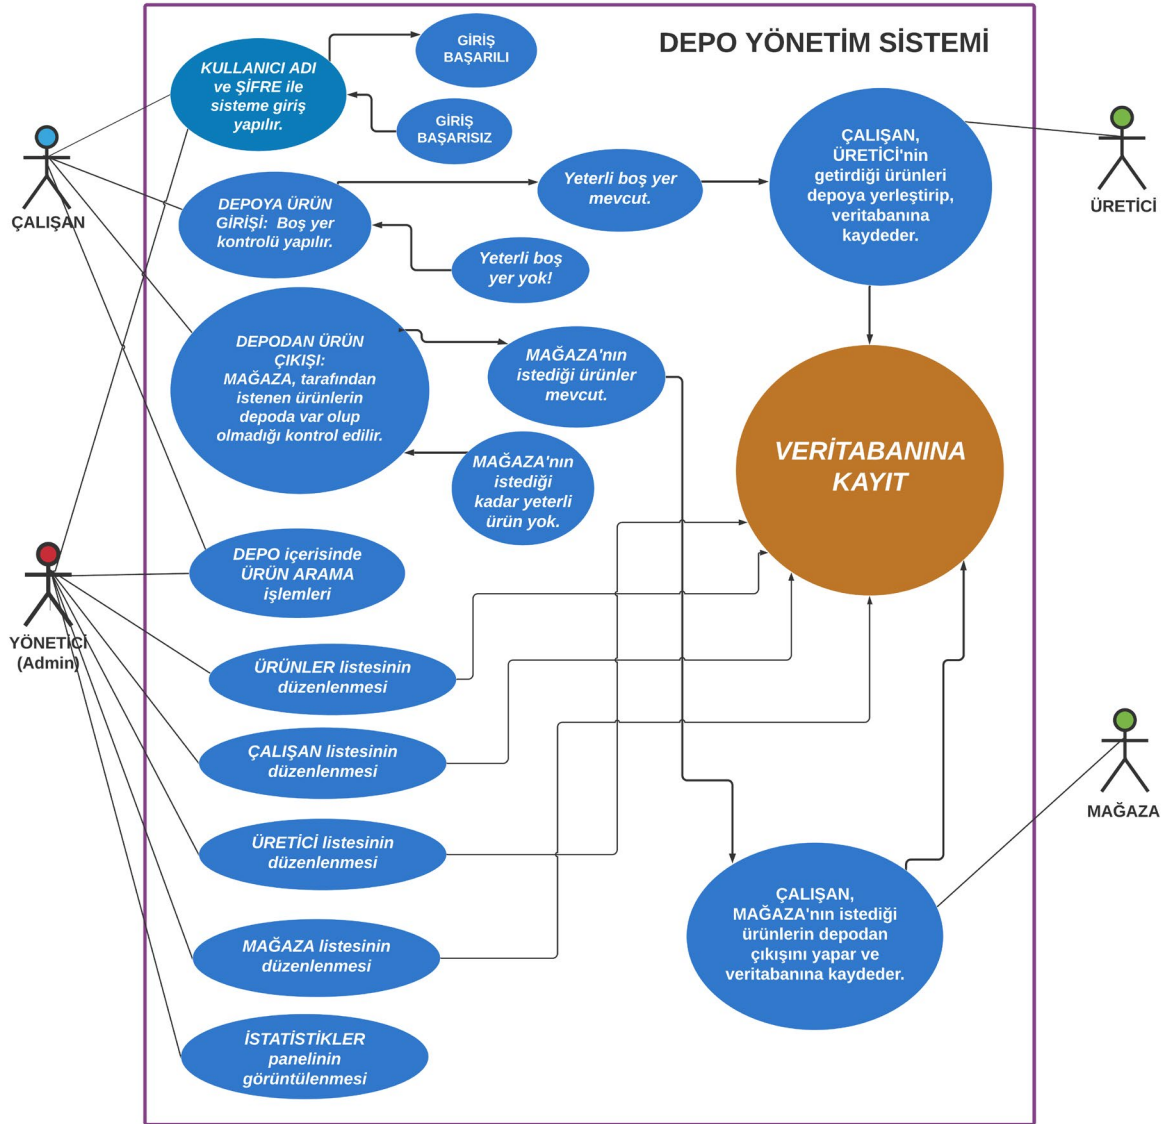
DEPO YÖNETİM SİSTEMİ

KULLANICI ADI ve ŞİFRE ile sisteme giriş yapılır.

GİRİŞ BAŞARILI

GİRİŞ BAŞARISIZ

ÇALIŞAN

DEPOYA ÜRÜN GİRİŞİ: Boş yer kontrolü yapılır.

Yeterli boş yer mevcut.

Yeterli boş yer yok!

ÇALIŞAN, ÜRETİCİ'nin getirdiği ürünleri depoya yerleştirip, veritabanına kaydeder.

ÜRETİCİ

DEPODAN ÜRÜN ÇIKIŞI: MAĞAZA, tarafından istenen ürünlerin depoda var olup olmadığı kontrol edilir.

MAĞAZA'nın istediği ürünler mevcut.

MAĞAZA'nın istediği kadar yeterli ürün yok.

VERİTABANINA KAYIT

YÖNETİCİ (Admin)

DEPO içerisinde ÜRÜN ARAMA işlemleri

ÜRÜNLER listesinin düzenlenmesi

ÇALIŞAN listesinin düzenlenmesi

ÜRETİCİ listesinin düzenlenmesi

MAĞAZA listesinin düzenlenmesi

İSTATİSTİKLER panelinin görüntülenmesi

MAĞAZA

ÇALIŞAN, MAĞAZA'nın istediği ürünlerin depodan çıkışını yapar ve veritabanına kaydeder.